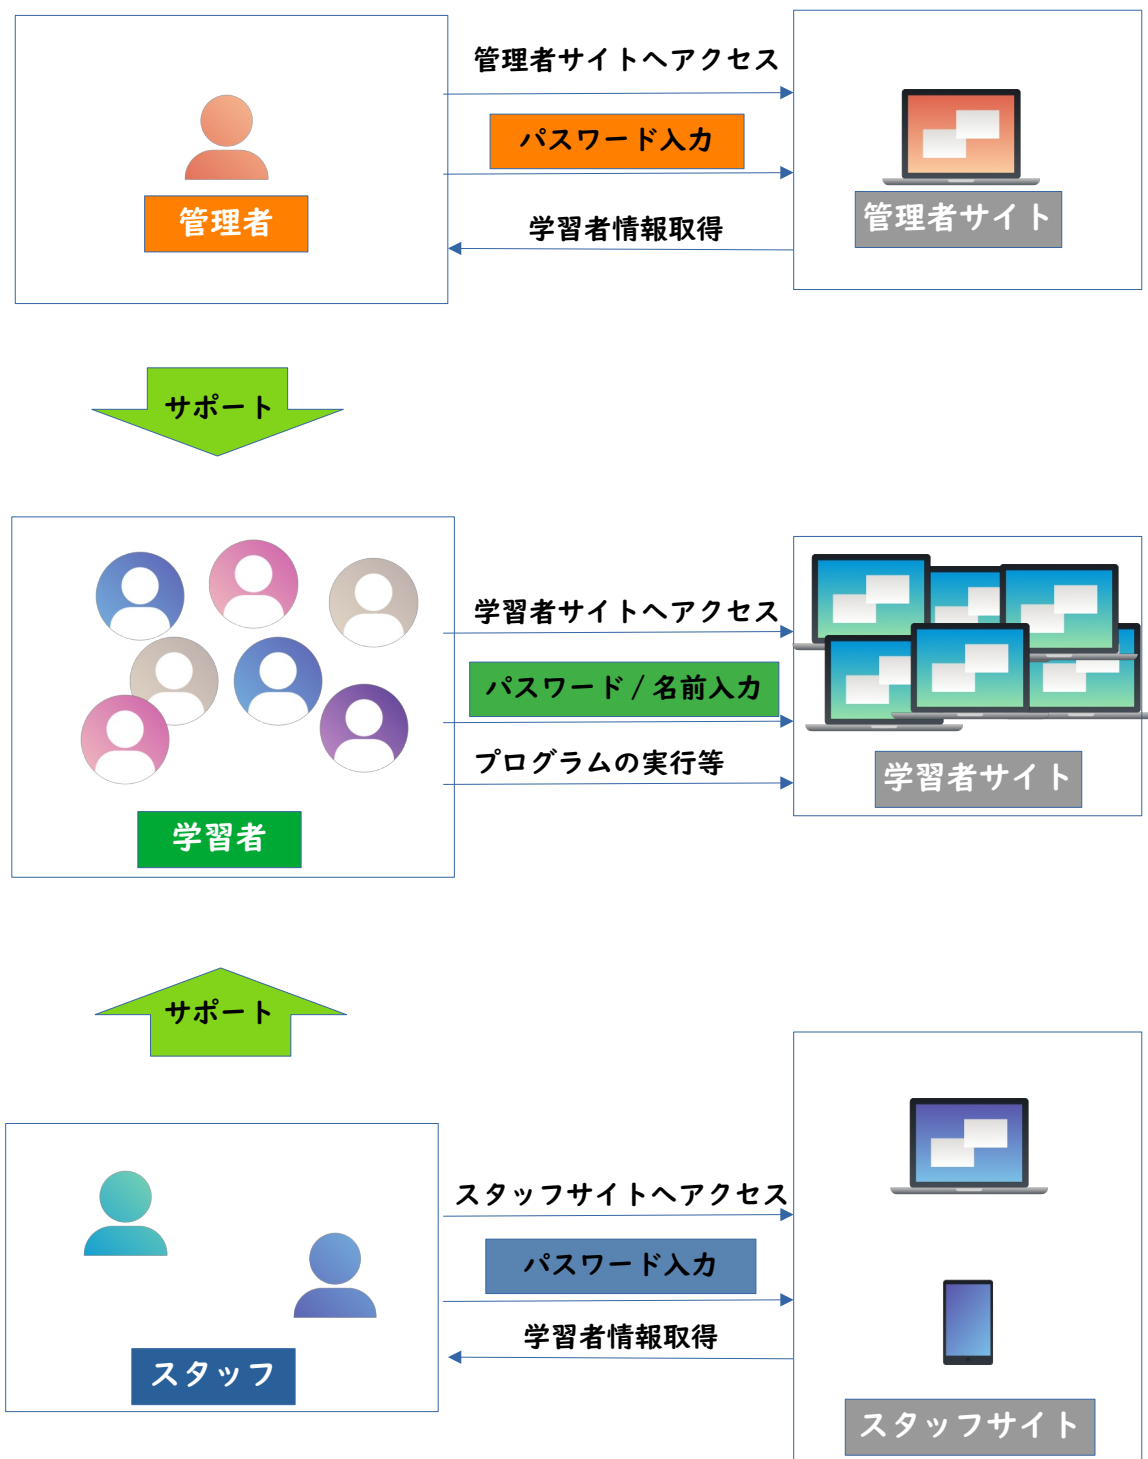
管理者

管理者サイトへアクセス

パスワード入力

学習者情報取得

管理者サイト

サポート

学習者

学習者サイトへアクセス

パスワード / 名前入力

プログラムの実行等

学習者サイト

サポート

スタッフ

スタッフサイトへアクセス

パスワード入力

学習者情報取得

スタッフサイト